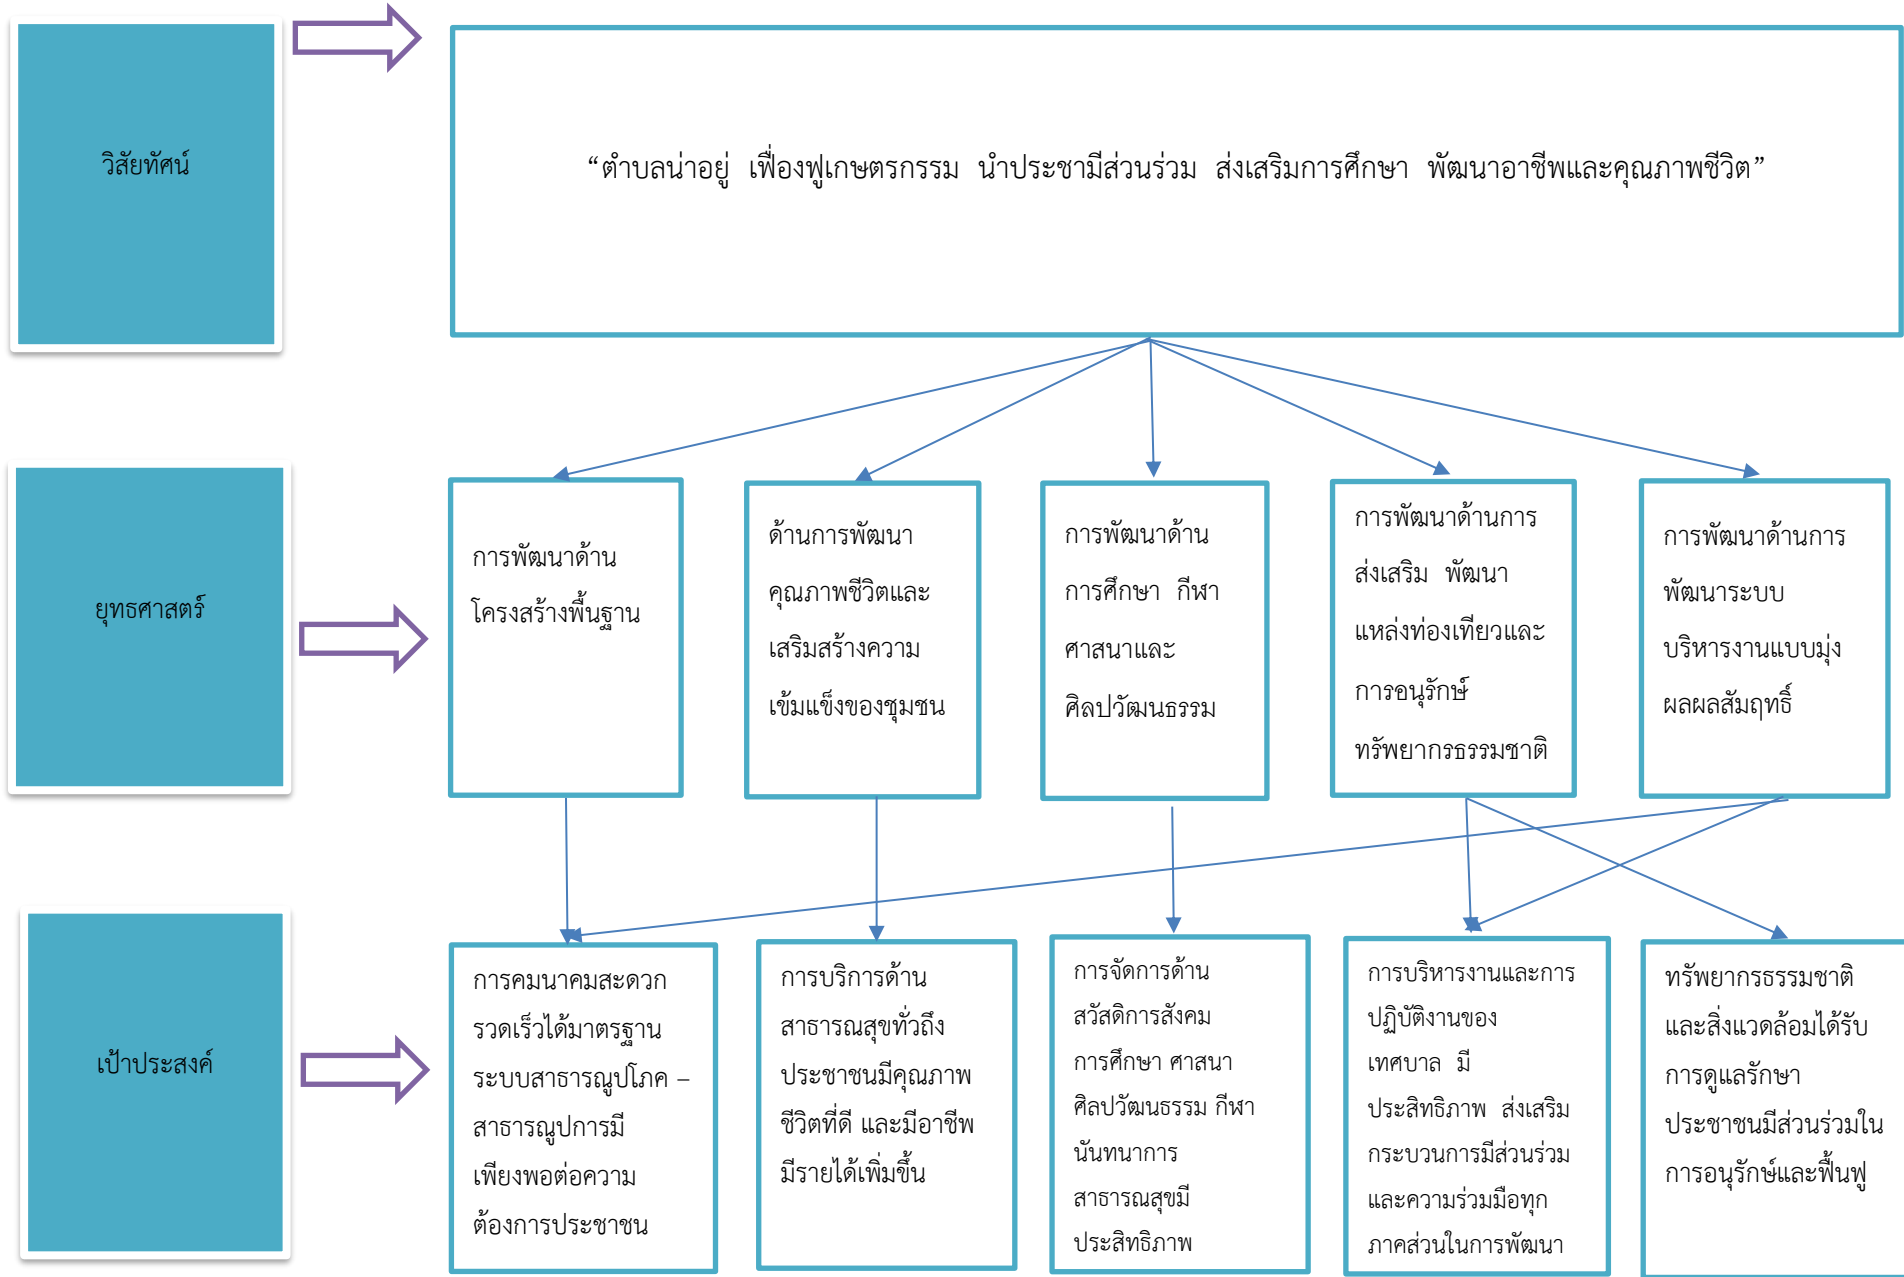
วิสัยทัศน์

“ตำบลน่าอยู่ เฟื่องฟูเกษตรกรรม นำประชามีส่วนร่วม ส่งเสริมการศึกษา พัฒนาอาชีพและคุณภาพชีวิต”

ยุทธศาสตร์

การพัฒนาด้านโครงสร้างพื้นฐาน

ด้านการพัฒนาคุณภาพชีวิตและเสริมสร้างความเข้มแข็งของชุมชน

การพัฒนาด้านการศึกษา กีฬา ศาสนาและศิลปวัฒนธรรม

การพัฒนาด้านการส่งเสริม พัฒนาแหล่งท่องเที่ยวและการอนุรักษ์ทรัพยากรธรรมชาติ

การพัฒนาด้านการพัฒนาระบบบริหารงานแบบมุ่งผลผลสัมฤทธิ์

เป้าประสงค์

การคมนาคมสะดวกรวดเร็วได้มาตรฐาน ระบบสาธารณูปโภค – สาธารณูปการมีเพียงพอต่อความต้องการประชาชน

การบริการด้านสาธารณสุขทั่วถึง ประชาชนมีคุณภาพชีวิตที่ดี และมีอาชีพ มีรายได้เพิ่มขึ้น

การจัดการด้านสวัสดิการสังคม การศึกษา ศาสนา ศิลปวัฒนธรรม กีฬา นันทนาการ สาธารณสุขมีประสิทธิภาพ

การบริหารงานและการปฏิบัติงานของเทศบาล มีประสิทธิภาพ ส่งเสริมกระบวนการมีส่วนร่วมและความร่วมมือทุกภาคส่วนในการพัฒนา

ทรัพยากรธรรมชาติและสิ่งแวดล้อมได้รับการดูแลรักษา ประชาชนมีส่วนร่วมในการอนุรักษ์และฟื้นฟู